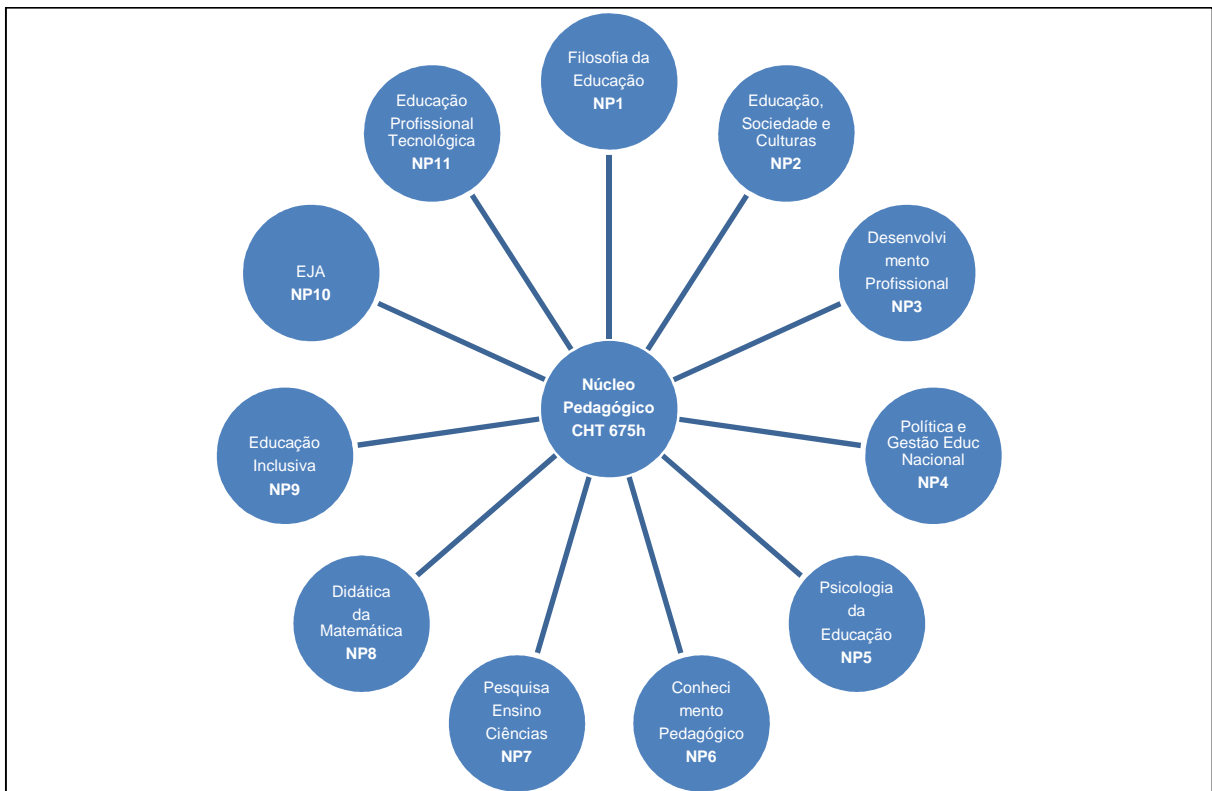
Núcleo Pedagógico CHT 675h

Filosofia da Educação NP1

Educação, Sociedade e Culturas NP2

Desenvolvi mento Profissional NP3

Política e Gestão Educ Nacional NP4

Psicologia da Educação NP5

Conheci mento Pedagógico NP6

Pesquisa Ensino Ciências NP7

Didática da Matemática NP8

Educação Inclusiva NP9

EJA NP10

Educação Profissional Tecnológica NP11